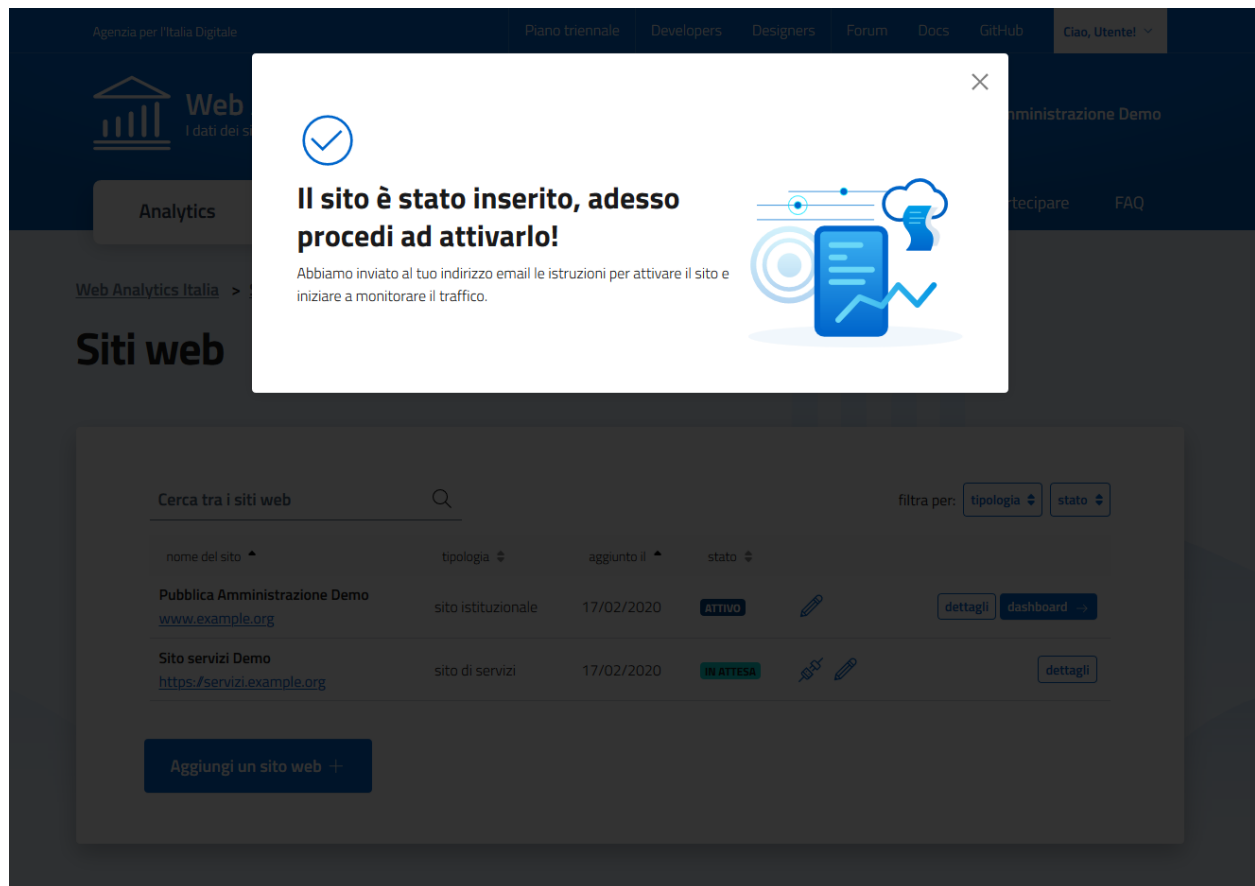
Agenzia per l'Italia Digitale

Piano triennale | Developers | Designers | Forum | Docs | GitHub | Ciao, Utente!

Web
I dati dei si

mministrazione Demo

Analytics

rtecipare

FAQ

Web Analytics Italia >

Siti web

Il sito è stato inserito, adesso procedi ad attivarlo!

Abbiamo inviato al tuo indirizzo email le istruzioni per attivare il sito e iniziare a monitorare il traffico.

Cerca tra i siti web

filtra per: tipologia stato

| nome del sito | tipologia | aggiunto il | stato | | |
|---|---|---|---|---|---|
| Pubblica Amministrazione Demo www.example.org | sito istituzionale | 17/02/2020 | ATTIVO | | dettagli dashboard → |
| Sito servizi Demo https://servizi.example.org | sito di servizi | 17/02/2020 | IN ATTESA | | dettagli |

Aggiungi un sito web +